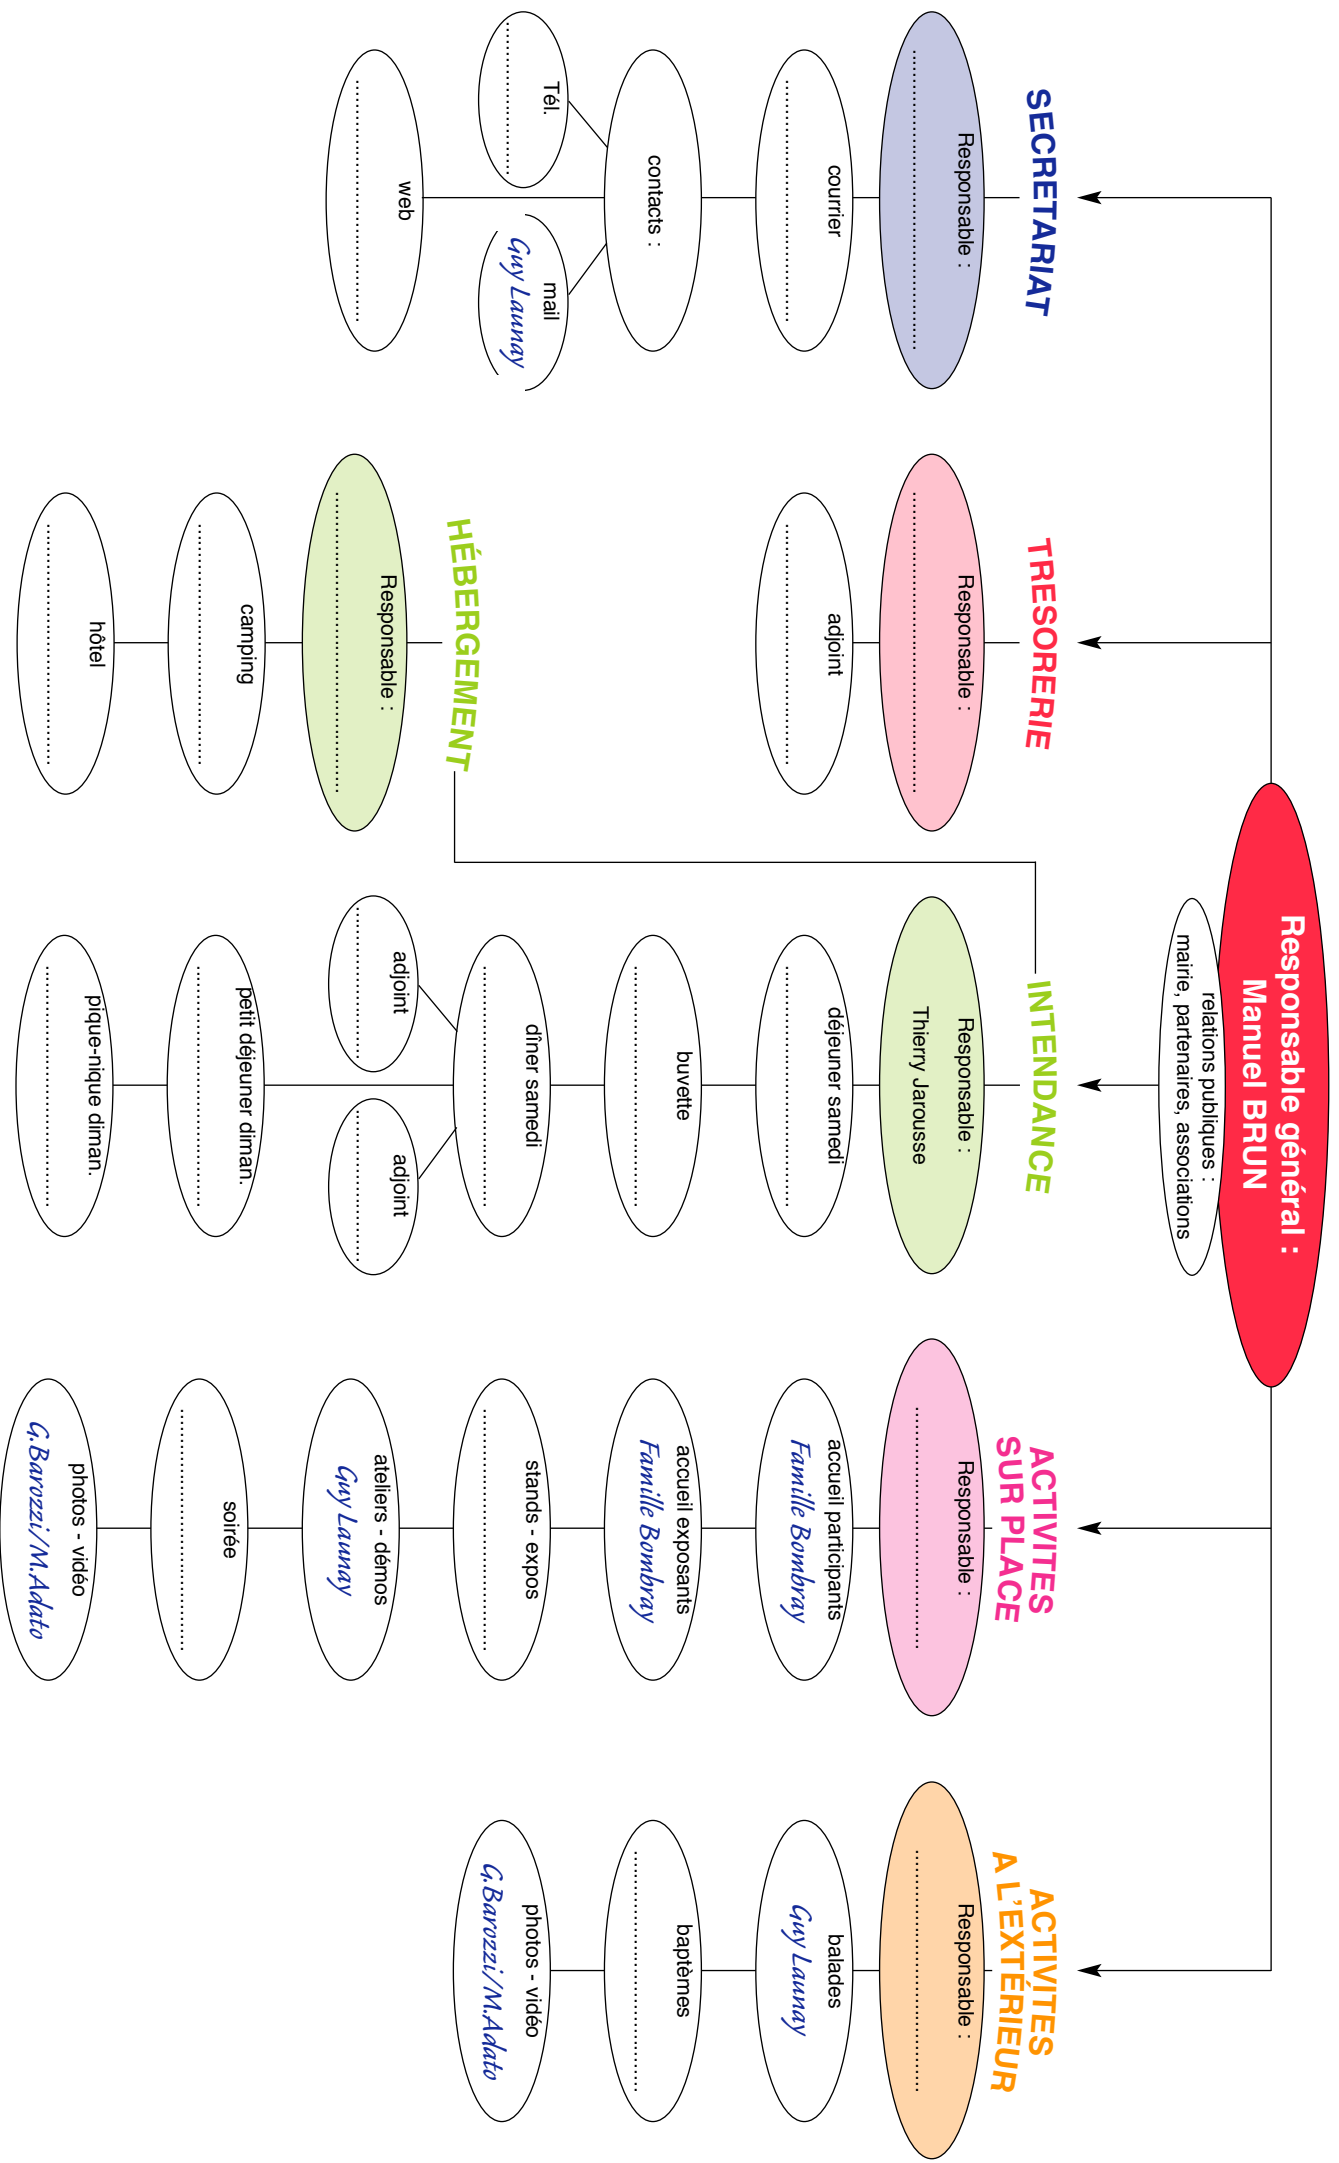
Responsable général :
Manuel BRUN

relations publiques :
mairie, partenaires, associations

SECRETARIAT

Responsable : ..............................

courrier ..............................

contacts :

Tél. ..............................

mail Guy Launay

web ..............................

TRESORERIE

Responsable : ..............................

adjoint ..............................

HÉBERGEMENT

Responsable : ..............................

camping ..............................

hôtel ..............................

INTENDANCE

Responsable :
Thierry Jarousse

déjeuner samedi ..............................

buvette ..............................

dîner samedi ..............................

adjoint ..............................

adjoint ..............................

petit déjeuner diman. ..............................

pique-nique diman. ..............................

ACTIVITES SUR PLACE

Responsable : ..............................

accueil participants Famille Bombray

accueil exposants Famille Bombray

stands - expos ..............................

ateliers - démos Guy Launay

soirée ..............................

photos - vidéo G.Barozzi/M.Adato

ACTIVITES A L'EXTÉRIEUR

Responsable : ..............................

balades Guy Launay

baptèmes ..............................

photos - vidéo G.Barozzi/M.Adato